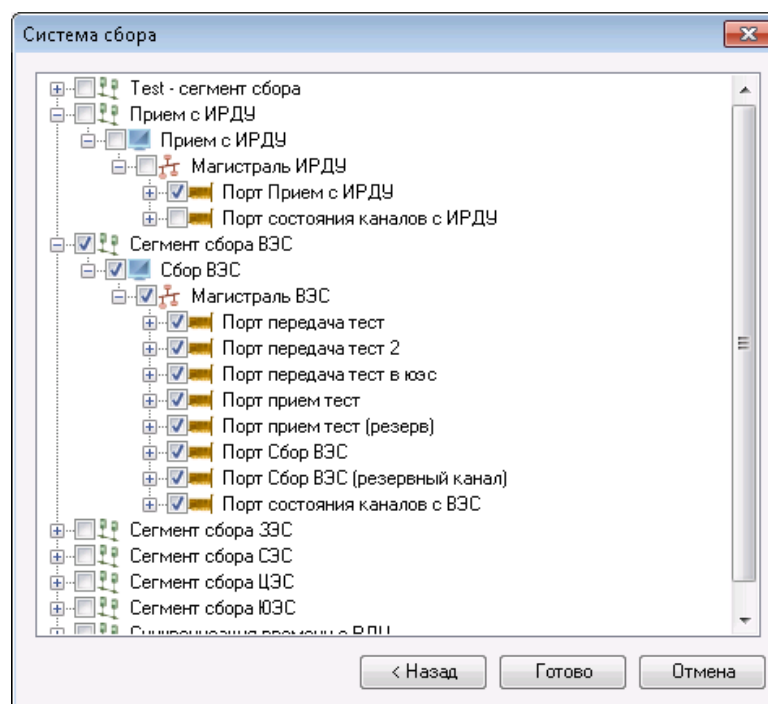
Система сбора

Test - сегмент сбора
Прием с ИРДУ
Прием с ИРДУ
Магистраль ИРДУ
Порт Прием с ИРДУ
Порт состояния каналов с ИРДУ
Сегмент сбора ВЭС
Сбор ВЭС
Магистраль ВЭС
Порт передача тест
Порт передача тест 2
Порт передача тест в юэс
Порт прием тест
Порт прием тест (резерв)
Порт Сбор ВЭС
Порт Сбор ВЭС (резервный канал)
Порт состояния каналов с ВЭС
Сегмент сбора ЗЭС
Сегмент сбора СЭС
Сегмент сбора ЦЭС
Сегмент сбора ЮЭС
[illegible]

< Назад
Готово
Отмена